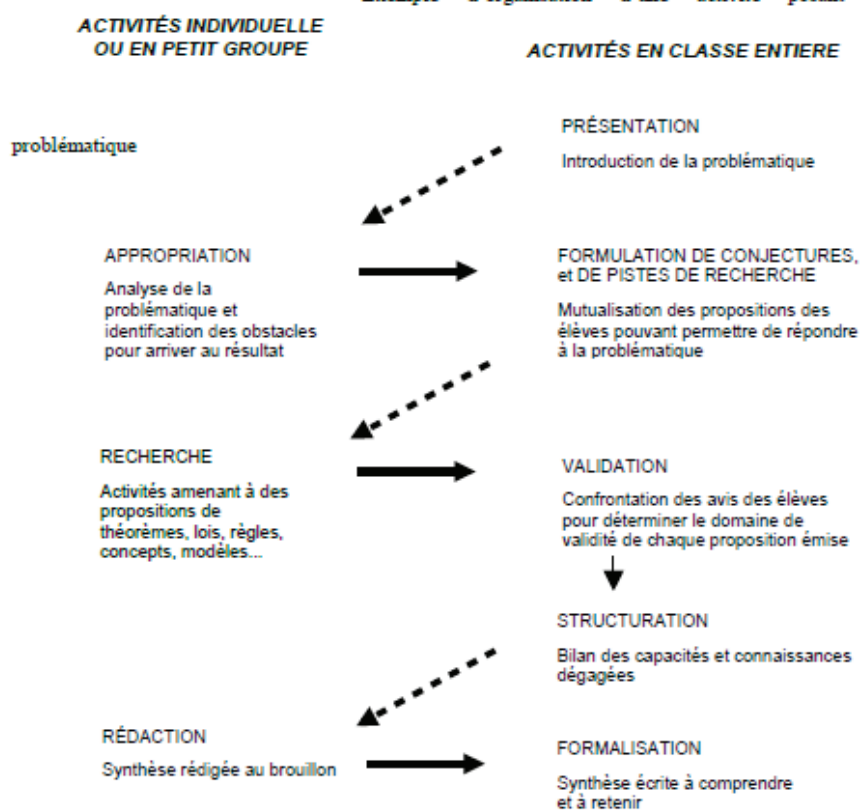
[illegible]

ACTIVITÉS INDIVIDUELLE OU EN PETIT GROUPE

ACTIVITÉS EN CLASSE ENTIERE

problématique

PRÉSENTATION

Introduction de la problématique

APPROPRIATION

Analyse de la problématique et identification des obstacles pour arriver au résultat

FORMULATION DE CONJECTURES, et DE PISTES DE RECHERCHE

Mutualisation des propositions des élèves pouvant permettre de répondre à la problématique

RECHERCHE

Activités amenant à des propositions de théorèmes, lois, règles, concepts, modèles...

VALIDATION

Confrontation des avis des élèves pour déterminer le domaine de validité de chaque proposition émise

STRUCTURATION

Bilan des capacités et connaissances dégagées

RÉDACTION

Synthèse rédigée au brouillon

FORMALISATION

Synthèse écrite à comprendre et à retenir